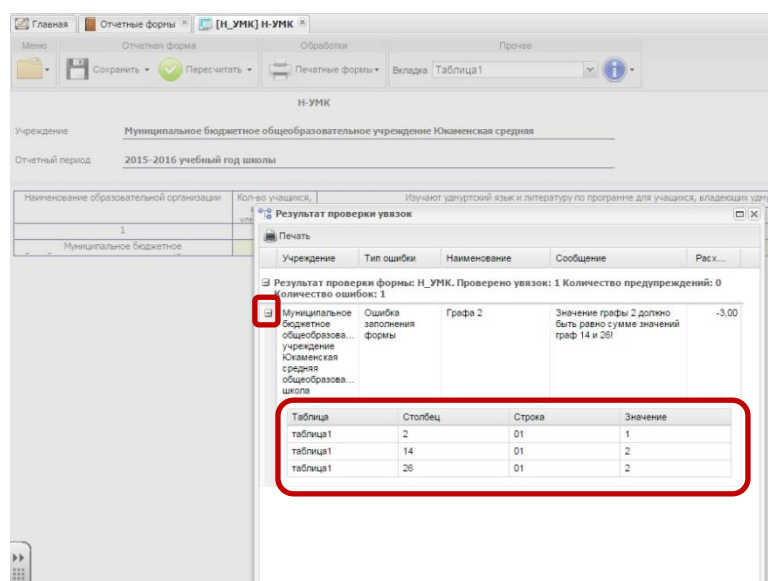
Главная | Отчетные формы | [Н_УМК] Н-УМК

Меню | Отчетная форма | Обработки | Прочее

Сохранить ▾ | Пересчитать ▾ | Печатные формы ▾ | Вкладка Таблица1

Н-УМК

Учреждение Муниципальное бюджетное общеобразовательное учреждение Юкаменская средняя

Отчетный период 2015-2016 учебный год школы

Наименование образовательной организации | Кол-во учащихся, | Изучают удмуртский язык и литературу по программе для учащихся, владеющих удм

1

Муниципальное бюджетное

Результат проверки увязок

Печать

| Учреждение | Тип ошибки | Наименование | Сообщение | Расх... |
|---|---|---|---|---|

Результат проверки формы: Н_УМК. Проверено увязок: 1 Количество предупреждений: 0 Количество ошибок: 1

| Муниципальное бюджетное общеобразова... учреждение Юкаменская средняя общеобразова... школа | Ошибка заполнения формы | Графа 2 | Значение графы 2 должно быть равно сумме значений граф 14 и 26! | -3,00 |
|---|---|---|---|---|

| Таблица | Столбец | Строка | Значение |
|---|---|---|---|
| таблица1 | 2 | 01 | 1 |
| таблица1 | 14 | 01 | 2 |
| таблица1 | 26 | 01 | 2 |